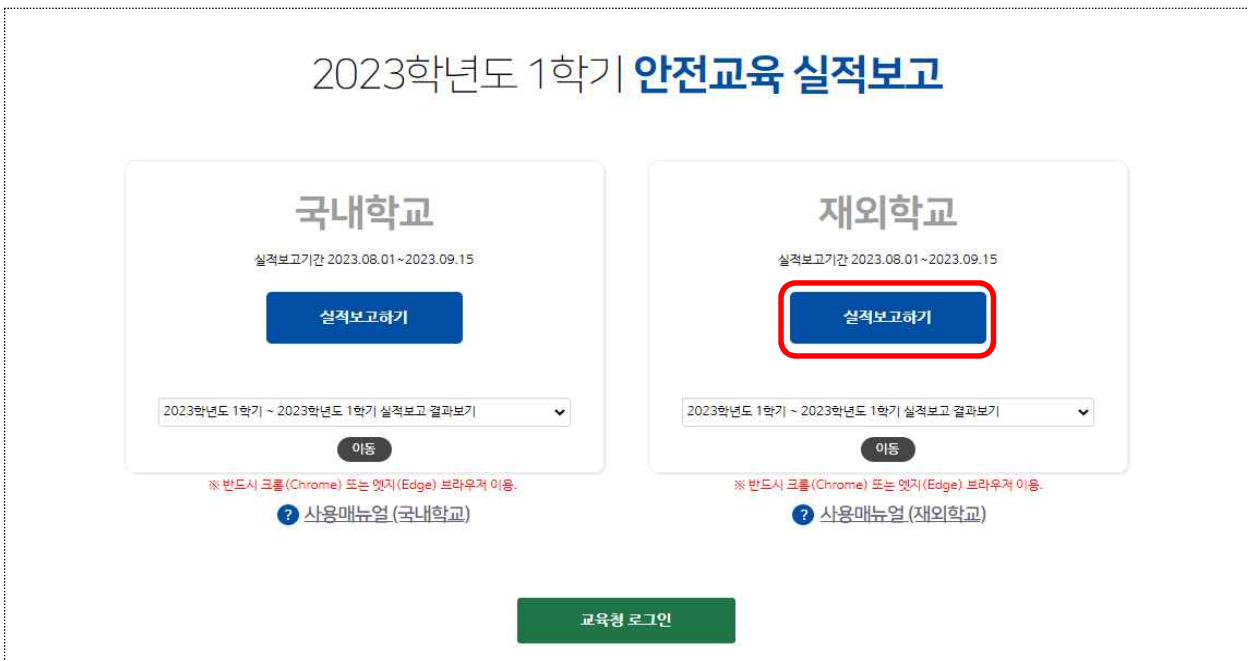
2023학년도 1학기 안전교육 실적보고

국내학교

실적보고기간 2023.08.01~2023.09.15

실적보고하기

2023학년도 1학기 ~ 2023학년도 1학기 실적보고 결과보기

이동

※ 반드시 크롬(Chrome) 또는 엣지(Edge) 브라우저 이용.

사용매뉴얼 (국내학교)

재외학교

실적보고기간 2023.08.01~2023.09.15

실적보고하기

2023학년도 1학기 ~ 2023학년도 1학기 실적보고 결과보기

이동

※ 반드시 크롬(Chrome) 또는 엣지(Edge) 브라우저 이용.

사용매뉴얼 (재외학교)

교육청 로그인